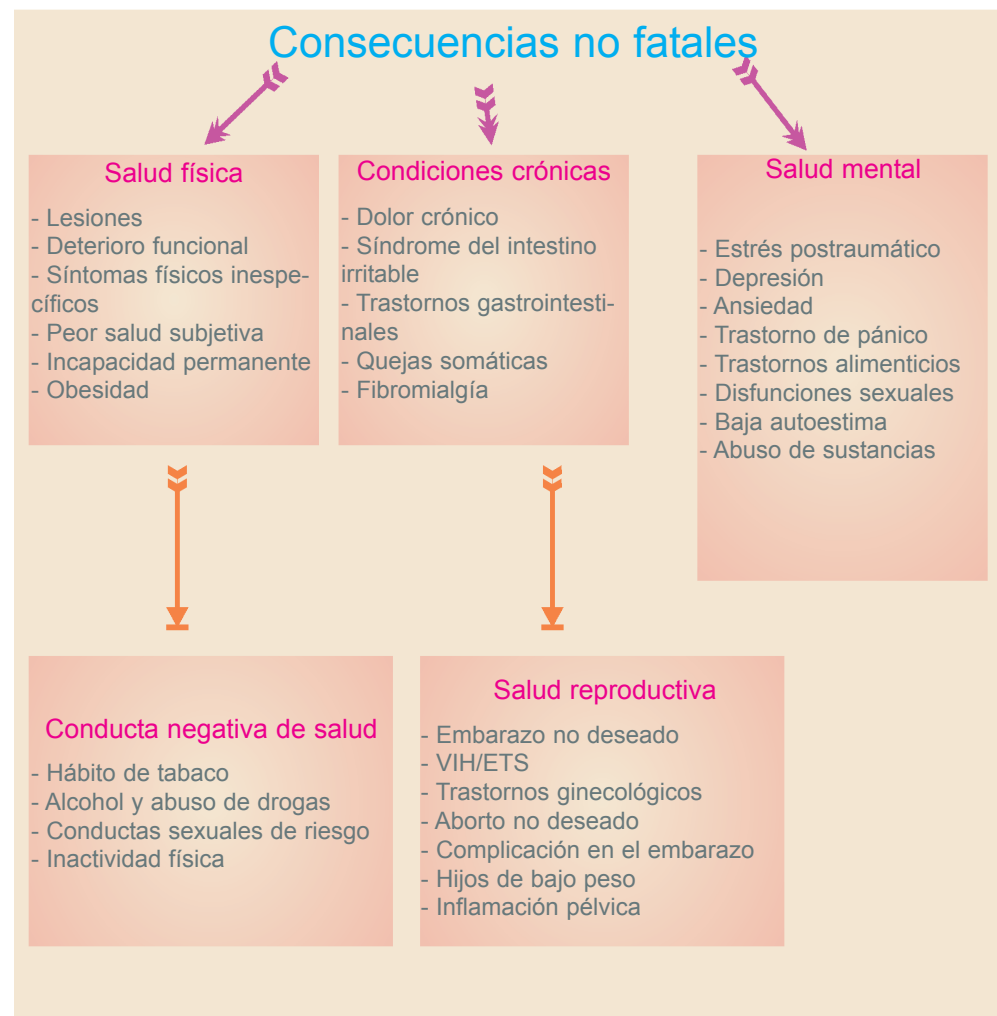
Consecuencias no fatales

Salud física

- Lesiones
- Deterioro funcional
- Síntomas físicos inespecíficos
- Peor salud subjetiva
- Incapacidad permanente
- Obesidad

Condiciones crónicas

- Dolor crónico
- Síndrome del intestino irritable
- Trastornos gastrointestinales
- Quejas somáticas
- Fibromialgía

Salud mental

- Estrés postraumático
- Depresión
- Ansiedad
- Trastorno de pánico
- Trastornos alimenticios
- Disfunciones sexuales
- Baja autoestima
- Abuso de sustancias

Conducta negativa de salud

- Hábito de tabaco
- Alcohol y abuso de drogas
- Conductas sexuales de riesgo
- Inactividad física

Salud reproductiva

- Embarazo no deseado
- VIH/ETS
- Trastornos ginecológicos
- Aborto no deseado
- Complicación en el embarazo
- Hijos de bajo peso
- Inflamación pélvica